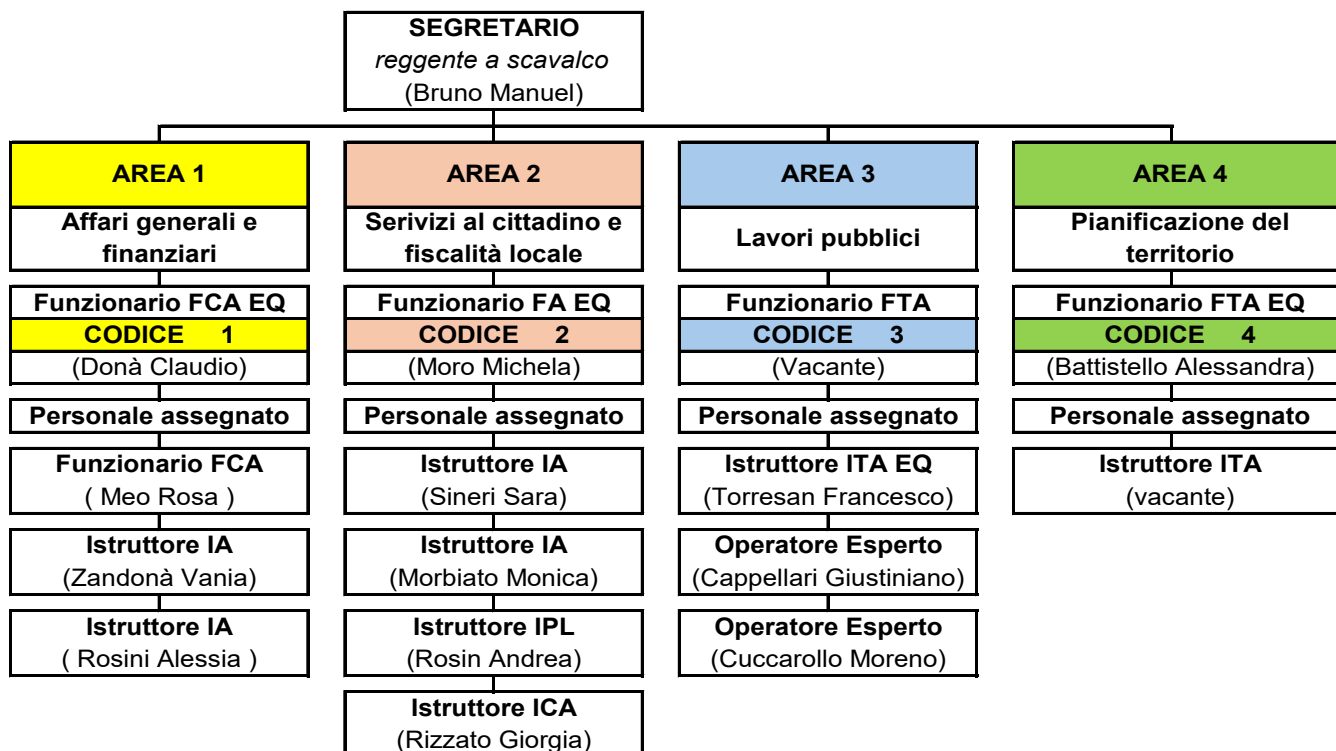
SEGRETARIO
reggente a scavalco
(Bruno Manuel)

AREA 1
Affari generali e finanziari
Funzionario FCA EQ
CODICE 1
(Donà Claudio)
Personale assegnato
Funzionario FCA
( Meo Rosa )
Istruttore IA
(Zandonà Vania)
Istruttore IA
( Rosini Alessia )

AREA 2
Serivizi al cittadino e fiscalità locale
Funzionario FA EQ
CODICE 2
(Moro Michela)
Personale assegnato
Istruttore IA
(Sineri Sara)
Istruttore IA
(Morbiato Monica)
Istruttore IPL
(Rosin Andrea)
Istruttore ICA
(Rizzato Giorgia)

AREA 3
Lavori pubblici
Funzionario FTA
CODICE 3
(Vacante)
Personale assegnato
Istruttore ITA EQ
(Torresan Francesco)
Operatore Esperto
(Cappellari Giustiniano)
Operatore Esperto
(Cuccarollo Moreno)

AREA 4
Pianificazione del territorio
Funzionario FTA EQ
CODICE 4
(Battistello Alessandra)
Personale assegnato
Istruttore ITA
(vacante)